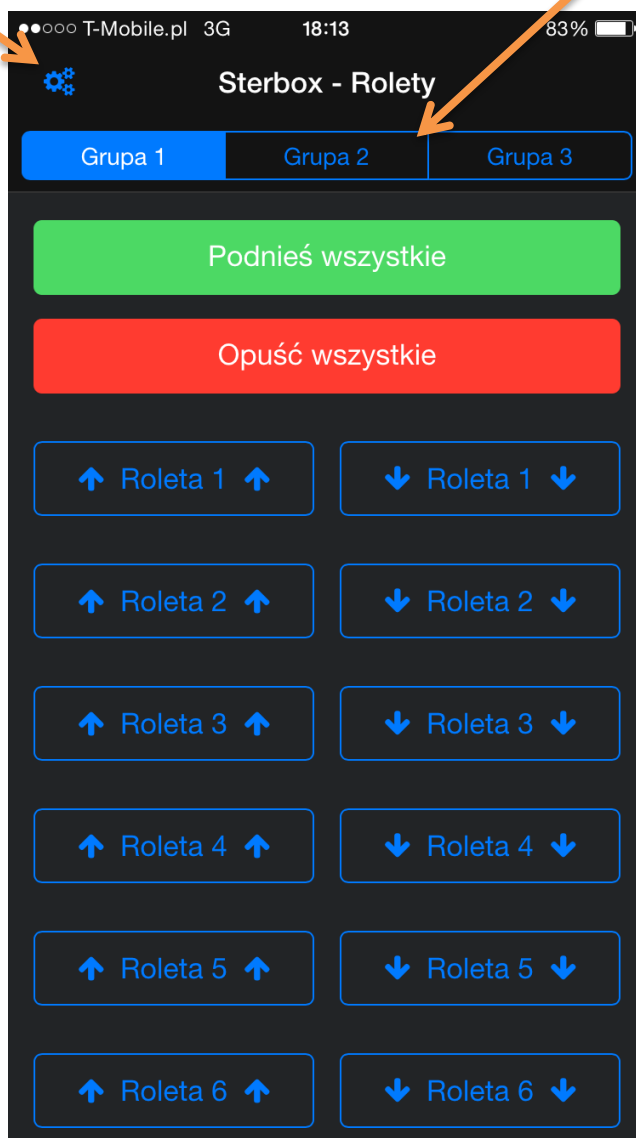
●●○○○ T-Mobile.pl 3G 18:13 83%

Sterbox - Rolety

Grupa 1 | Grupa 2 | Grupa 3

Podnieś wszystkie

Opuść wszystkie

Roleta 1 Roleta 1

Roleta 2 Roleta 2

Roleta 3 Roleta 3

Roleta 4 Roleta 4

Roleta 5 Roleta 5

Roleta 6 Roleta 6